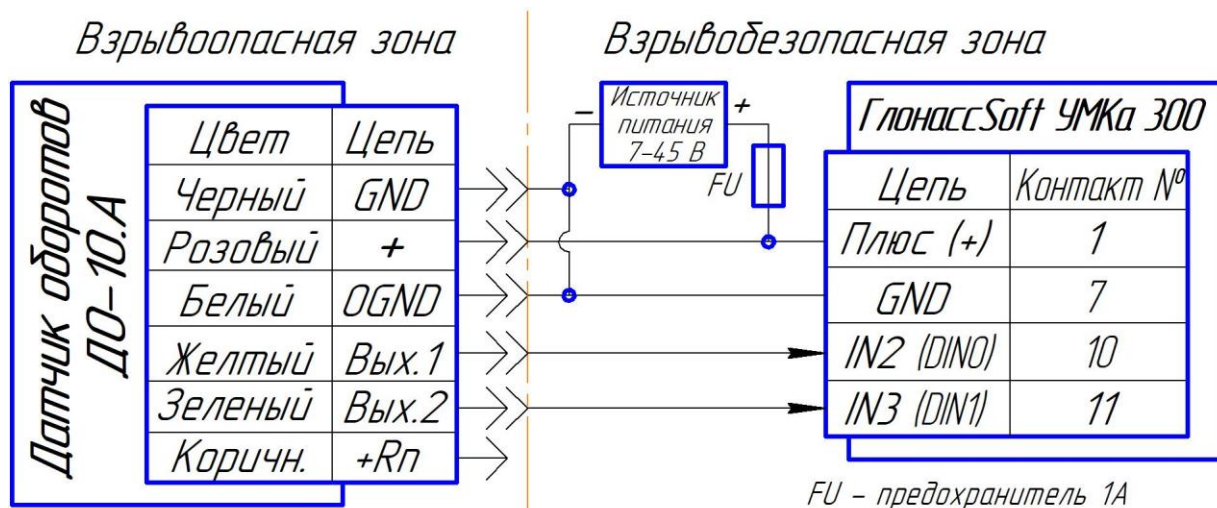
Взрывоопасная зона

Взрывобезопасная зона

Датчик оборотов ДО-10.А

| Цвет | Цепь |
|---|---|
| Черный | GND |
| Розовый | + |
| Белый | 0GND |
| Желтый | Вых.1 |
| Зеленый | Вых.2 |
| Коричн. | +Rп |

– Источник питания 7-45 В +

FU

ГлонассSoft УМКа 300

| Цепь | Контакт № |
|---|---|
| Плюс (+) | 1 |
| GND | 7 |
| IN2 (DIN0) | 10 |
| IN3 (DIN1) | 11 |

FU – предохранитель 1А